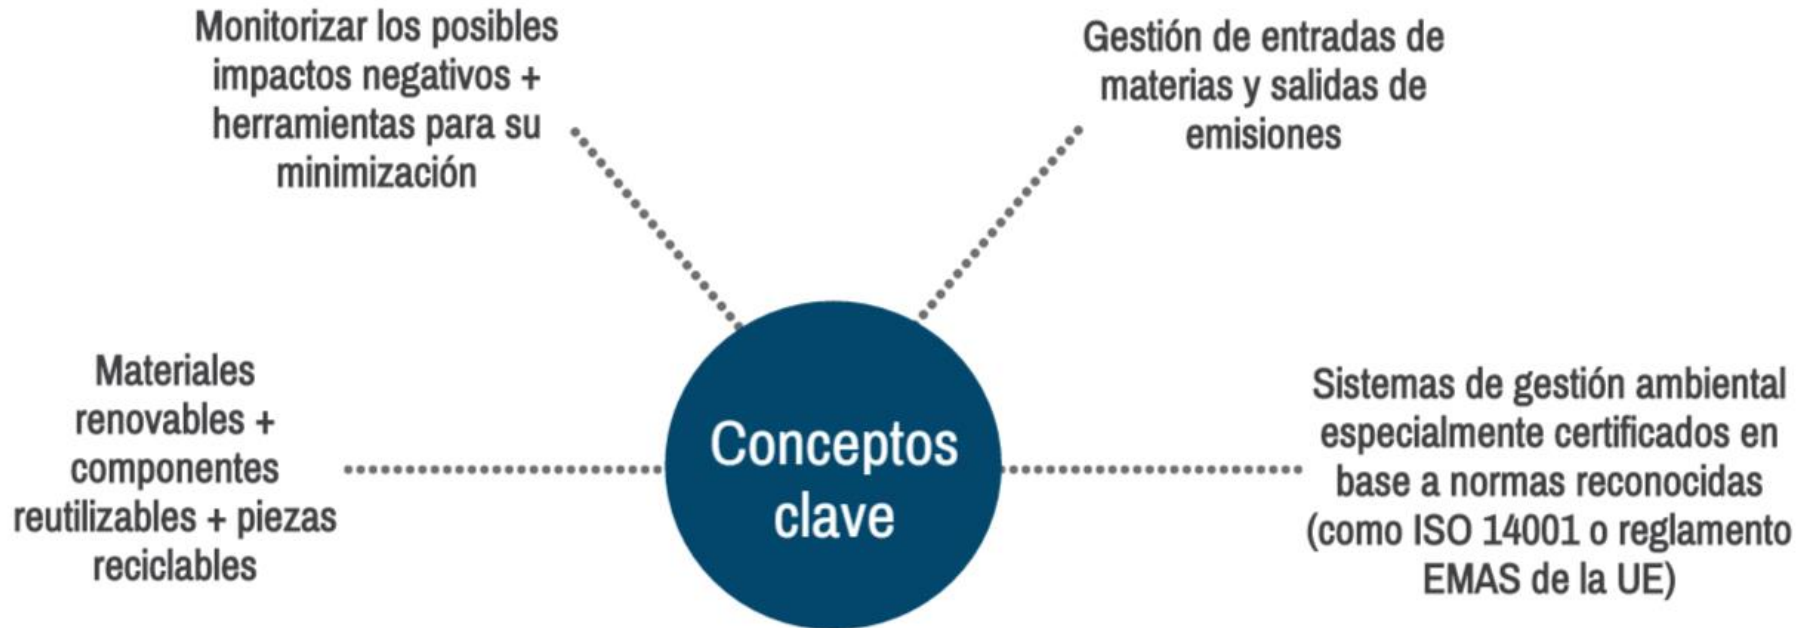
Monitorizar los posibles impactos negativos + herramientas para su minimización

Gestión de entradas de materias y salidas de emisiones

Materiales renovables + componentes reutilizables + piezas reciclables

Conceptos clave

Sistemas de gestión ambiental especialmente certificados en base a normas reconocidas (como ISO 14001 o reglamento EMAS de la UE)